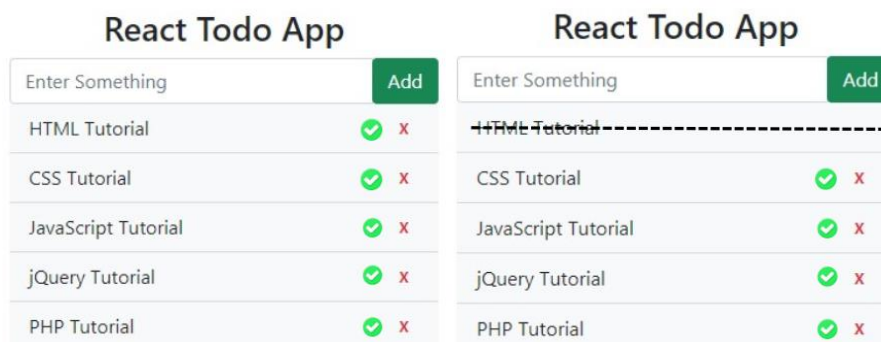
React Todo App

Enter Something

Add

HTML Tutorial ✓ x

CSS Tutorial ✓ x

JavaScript Tutorial ✓ x

jQuery Tutorial ✓ x

PHP Tutorial ✓ x

React Todo App

Enter Something

Add

HTML Tutorial

CSS Tutorial ✓ x

JavaScript Tutorial ✓ x

jQuery Tutorial ✓ x

PHP Tutorial ✓ x